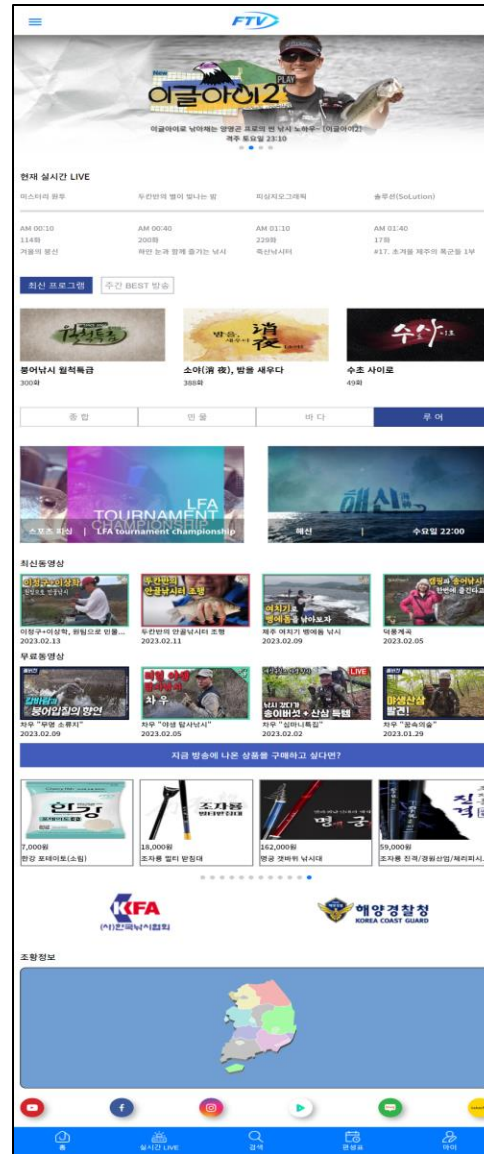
FTV

PLAY

이글아이2

이글아이로 낚아채는 양평곤 프로의 전 낚시 노하우 - [이글아이2]
격주 토요일 23:10

현재 실시간 LIVE

미스터리 왕뚜 | 두란반의 별이 빛나는 밤 | 피싱지오그래픽 | 솔루션(SoLution)

AM 00:10
114화
겨울의 붕신

AM 00:40
200화
하얀 눈과 함께 즐기는 낚시

AM 01:10
229화
족산낚시터

AM 01:40
17화
#17. 초겨울 제주의 묵은돔 1부

최신 프로그램 | 주간 BEST 방송

붕어낚시 월척특급
300화

소야(消 夜), 밤을 새우다
388화

수조 사이로
49화

종합 | 민물 | 바다 | 루어

LFA TOURNAMENT CHAMPIONSHIP
스포츠 피싱 | LFA tournament championship

해신
해신 | 수요일 22:00

최신동영상

이정구+이상학, 원림으로 민물...
2023.02.13

두란반의 안골낚시터 조행
2023.02.11

제주 어치기 뱅에돔 낚시
2023.02.09

덕룡계곡
2023.02.05

무료동영상

차우 "무명 소류지"
2023.02.09

차우 "야생 탐사낚시"
2023.02.05

차우 "십마니특집"
2023.02.02

차우 "꿈속여울"
2023.01.29

지금 방송에 나온 상품을 구매하고 싶다면?

한강
7,000원
한강 포테이토(소립)

조가통
18,000원
조자룡 릴티 받침대

명궁
162,000원
명궁 갯바위 낚시대

59,000원
조자룡 진격/경원상업/체리피시...

KFA
(사)한국낚시협회

해양경찰청
KOREA COAST GUARD

조황정보

홈 | 실시간 LIVE | 검색 | 편성표 | 마이